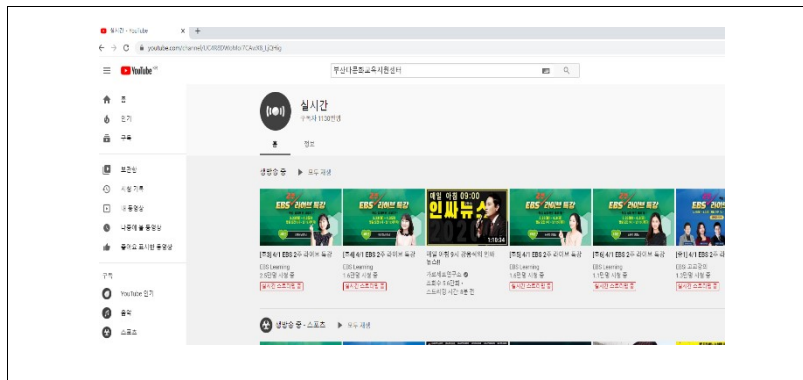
실시간 - YouTube
youtube.com/channel/UC4R8DWoMo7CAo8l_LOHg
YouTube KR
부산다문화교육지원센터
홈
인기
구독
보관함
시청 기록
내 동영상
나중에 볼 동영상
좋아요 표시한 동영상
구독
YouTube 인기
음악
스포츠
실시간
구독자 1130만명
홈
정보
생방송 중
▶ 모두 재생
EBS 라이브 특강
EBS 라이브 특강
매일 아침 09:00
인싸뉴스
2020
1:10:34
EBS 라이브 특강
EBS 라이브 특강
EBS 라이브 특강
[초등] 4/1 EBS 2주 라이브 특강
EBS Learning
2.6만명 시청 중
실시간 스트리밍 중
[초등] 4/1 EBS 2주 라이브 특강
EBS Learning
1.4만명 시청 중
실시간 스트리밍 중
매일 아침 9시 공동체의 인싸 뉴스
가로세로연구소
조회수 5.1만회
스트리밍 시간: 4분 전
[초등] 4/1 EBS 2주 라이브 특강
EBS Learning
1.6만명 시청 중
실시간 스트리밍 중
[초등] 4/1 EBS 2주 라이브 특강
EBS Learning
1.1만명 시청 중
실시간 스트리밍 중
[중1] 4/1 EBS 2주 라이브 특강
EBS 고교강의
1.3만명 시청 중
실시간 스트리밍 중
생방송 중 - 스포츠
▶ 모두 재생